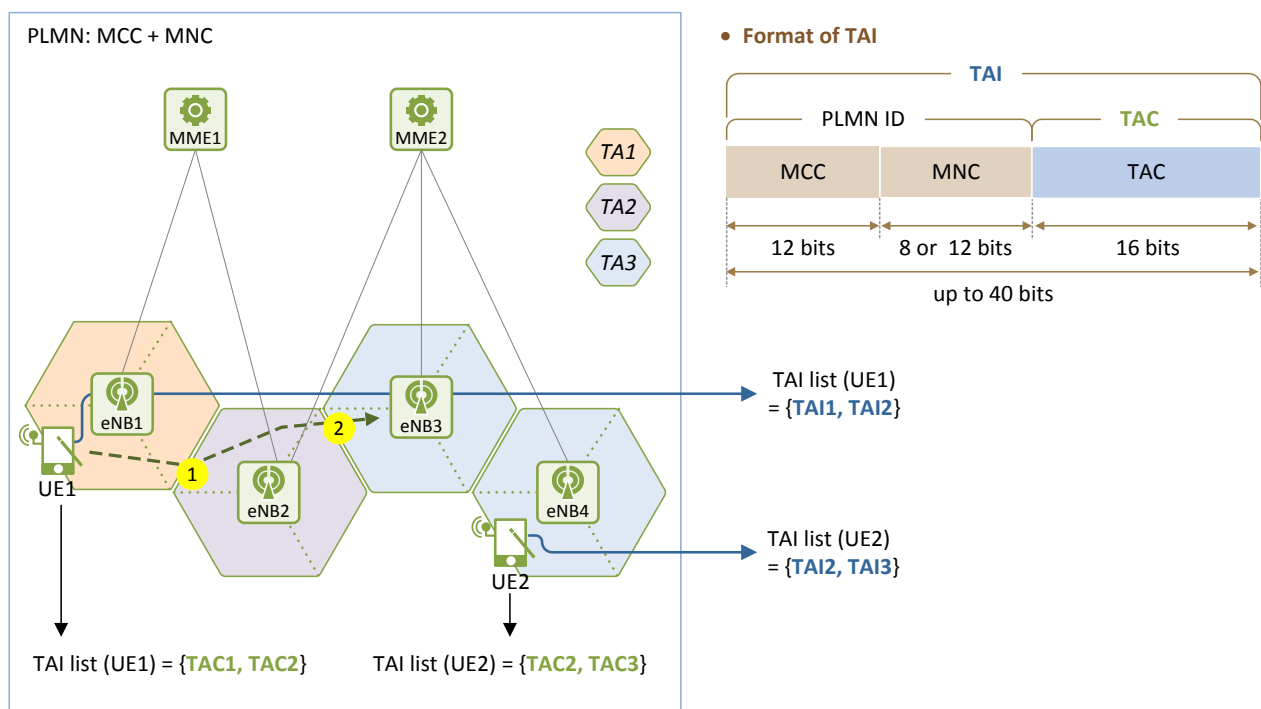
PLMN: MCC + MNC

MME1

MME2

TA1

TA2

TA3

eNB1

eNB2

eNB3

eNB4

1

2

UE1

UE2

TAI list (UE1) = {TAC1, TAC2}

TAI list (UE2) = {TAC2, TAC3}

• Format of TAI

TAI

PLMN ID

TAC

| MCC | MNC | TAC |
|---|---|---|
| 12 bits | 8 or 12 bits | 16 bits |

up to 40 bits

TAI list (UE1) = {TAI1, TAI2}

TAI list (UE2) = {TAI2, TAI3}